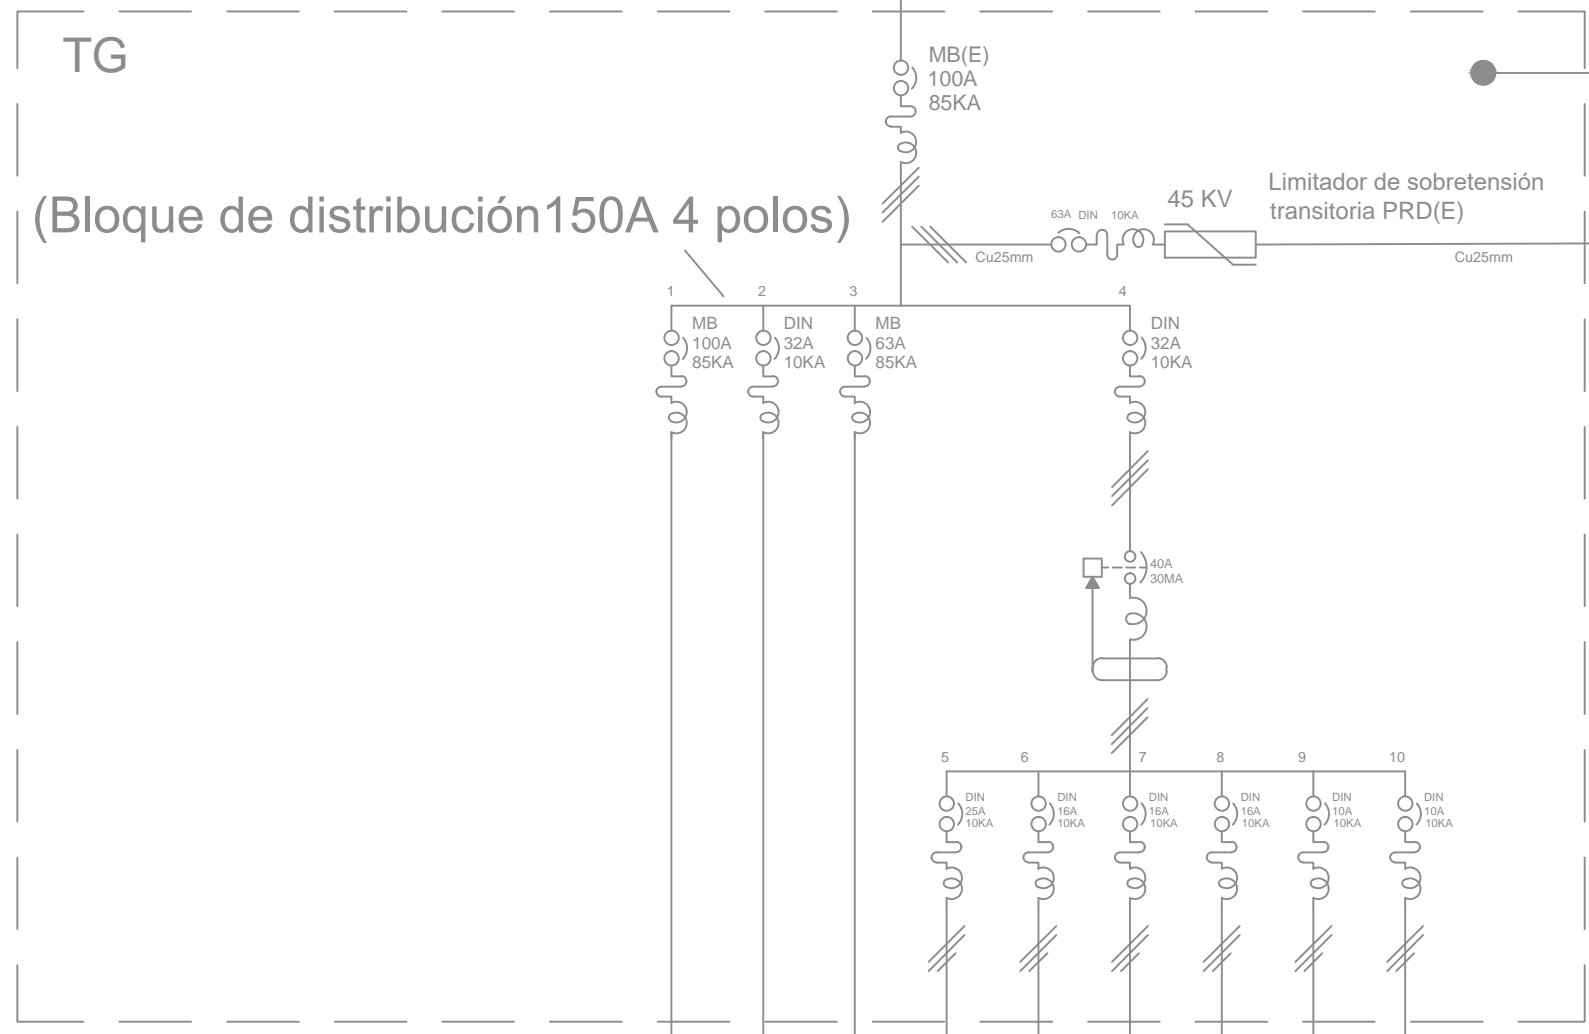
TG

MB(E)
100A
85KA

(Bloque de distribución150A 4 polos)

63A DIN 10KA

45 KV

Limitador de sobretensión transitoria PRD(E)

Cu25mm

Cu25mm

1 2 3 4

MB
100A
85KA

DIN
32A
10KA

MB
63A
85KA

DIN
32A
10KA

40A
30MA

5 6 7 8 9 10

DIN
25A
10KA

DIN
16A
10KA

DIN
16A
10KA

DIN
16A
10KA

DIN
10A
10KA

DIN
10A
10KA